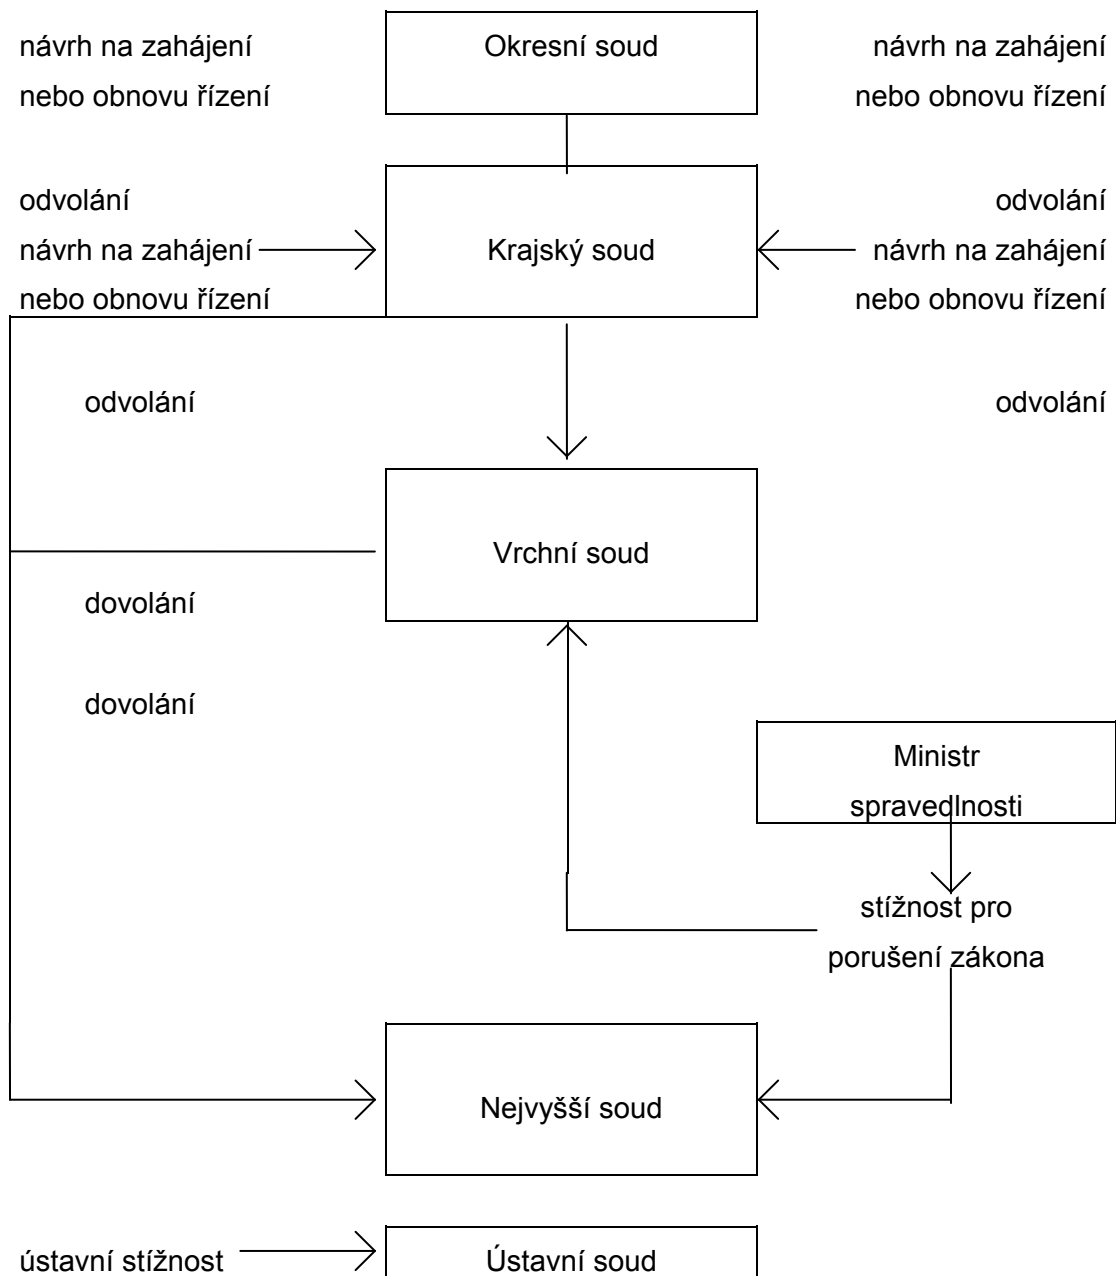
návrh na zahájení nebo obnovu řízení

Okresní soud

návrh na zahájení nebo obnovu řízení

odvolání
návrh na zahájení nebo obnovu řízení

Krajský soud

odvolání
návrh na zahájení nebo obnovu řízení

odvolání

odvolání

Vrchní soud

dovolání

dovolání

Ministr spravedlnosti

stížnost pro porušení zákona

Nejvyšší soud

ústavní stížnost

Ústavní soud